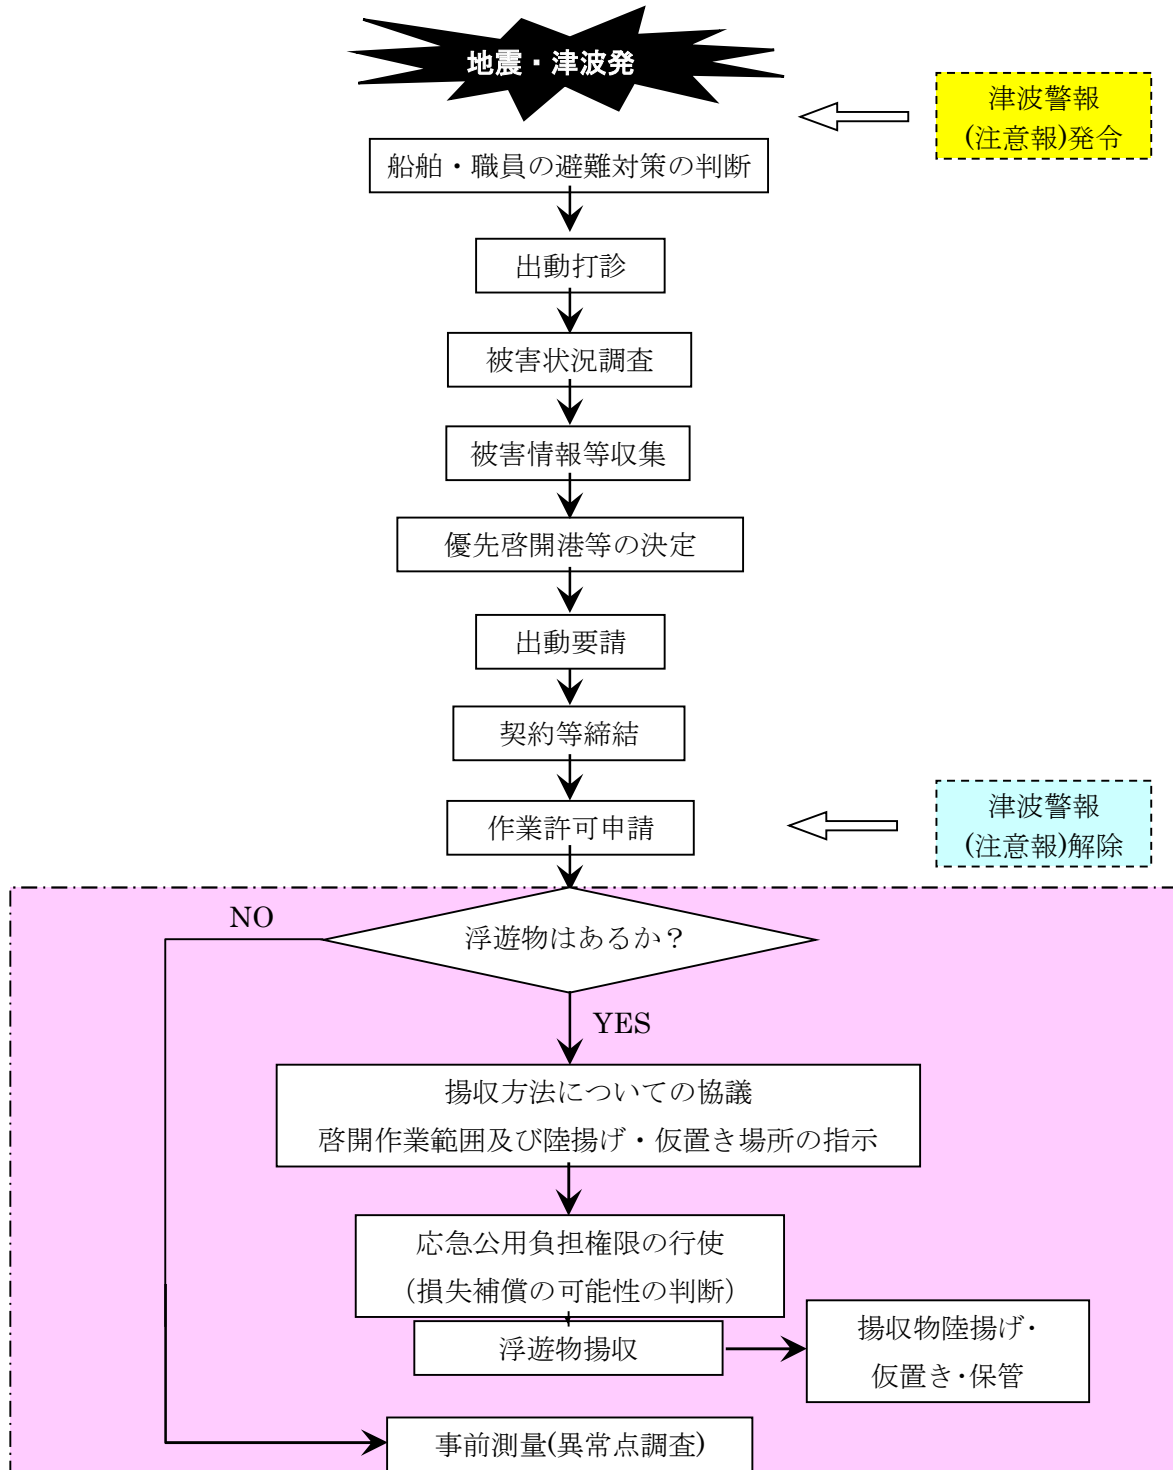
地震・津波発

津波警報
(注意報)発令

船舶・職員の避難対策の判断

出動打診

被害状況調査

被害情報等収集

優先啓開港等の決定

出動要請

契約等締結

作業許可申請

津波警報
(注意報)解除

NO

浮遊物はあるか?

YES

揚収方法についての協議
啓開作業範囲及び陸揚げ・仮置き場所の指示

応急公用負担権限の行使
(損失補償の可能性の判断)

浮遊物揚収

揚収物陸揚げ・
仮置き・保管

事前測量(異常点調査)